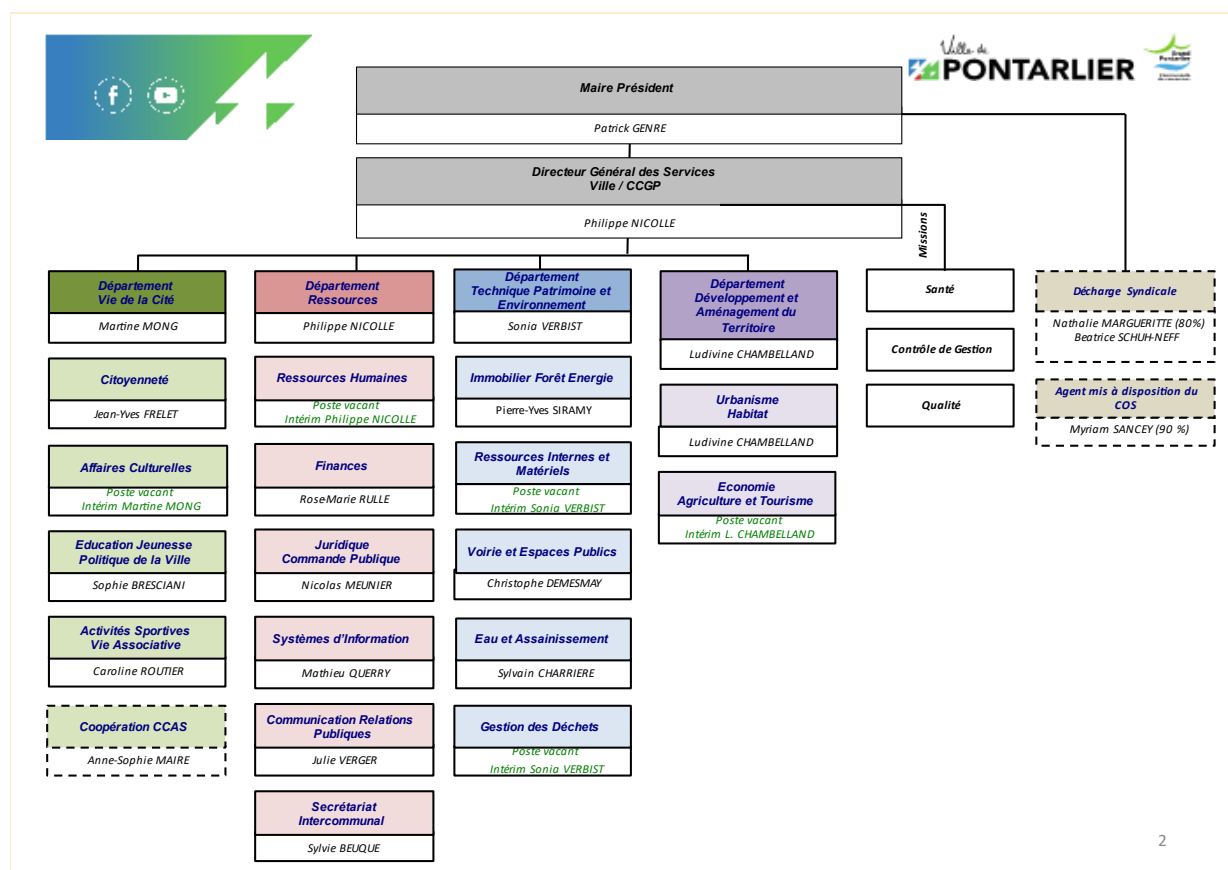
Ville de PONTARLIER

Grand Pontarlier

Maire Président
Patrick GENRE

Directeur Général des Services Ville / CCGP
Philippe NICOLLE

Missions

Département Vie de la Cité
Martine MONG

Citoyenneté
Jean-Yves FRELET

Affaires Culturelles
Poste vacant
Intérim Martine MONG

Education Jeunesse Politique de la Ville
Sophie BRESCIANI

Activités Sportives Vie Associative
Caroline ROUTIER

Coopération CCAS
Anne-Sophie MAIRE

Département Ressources
Philippe NICOLLE

Ressources Humaines
Poste vacant
Intérim Philippe NICOLLE

Finances
RoseMarie RULLE

Juridique Commande Publique
Nicolas MEUNIER

Systèmes d'Information
Mathieu QUERRY

Communication Relations Publiques
Julie VERGER

Secrétariat Intercommunal
Sylvie BEUQUE

Département Technique Patrimoine et Environnement
Sonia VERBIST

Immobilier Forêt Energie
Pierre-Yves SIRAMY

Ressources Internes et Matériels
Poste vacant
Intérim Sonia VERBIST

Voirie et Espaces Publics
Christophe DEMESMAY

Eau et Assainissement
Sylvain CHARRIERE

Gestion des Déchets
Poste vacant
Intérim Sonia VERBIST

Département Développement et Aménagement du Territoire
Ludivine CHAMBELLAND

Urbanisme Habitat
Ludivine CHAMBELLAND

Economie Agriculture et Tourisme
Poste vacant
Intérim L. CHAMBELLAND

Santé

Contrôle de Gestion

Qualité

Décharge Syndicale
Nathalie MARGUERITTE (80%)
Beatrice SCHUH-NEFF

Agent mis à disposition du COS
Myriam SANCEY (90 %)

2